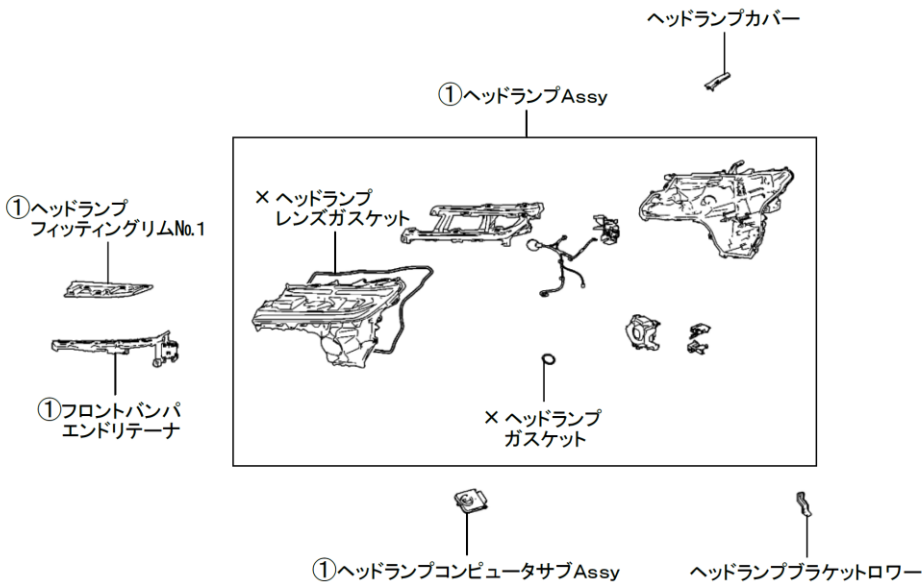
ヘッドランプカバー

①ヘッドランプAssy

①ヘッドランプ
フィッティングリムNo.1

× ヘッドランプ
レンズガスケット

①フロントバンパ
エンドリテーナ

× ヘッドランプ
ガスケット

①ヘッドランプコンピュータサブAssy

ヘッドランププラケットロワー